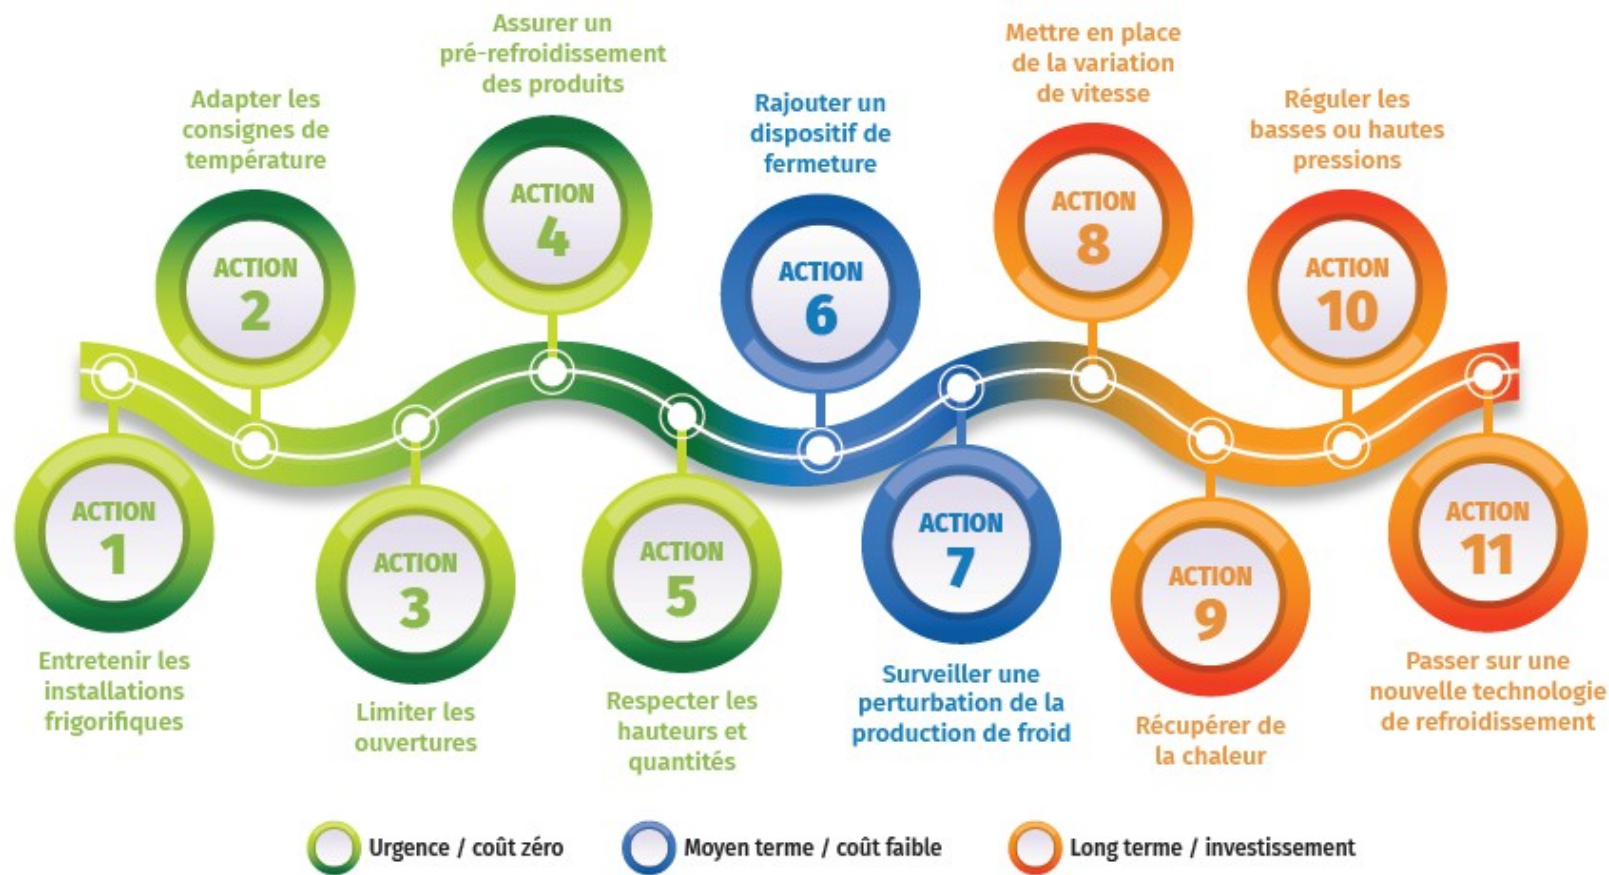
ACTION 1
Entretenir les installations frigorifiques

Adapter les consignes de température
ACTION 2

ACTION 3
Limiter les ouvertures

Assurer un pré-refroidissement des produits
ACTION 4

ACTION 5
Respecter les hauteurs et quantités

Rajouter un dispositif de fermeture
ACTION 6

ACTION 7
Surveiller une perturbation de la production de froid

Mettre en place de la variation de vitesse
ACTION 8

ACTION 9
Récupérer de la chaleur

Réguler les basses ou hautes pressions
ACTION 10

ACTION 11
Passer sur une nouvelle technologie de refroidissement

Urgence / coût zéro
Moyen terme / coût faible
Long terme / investissement